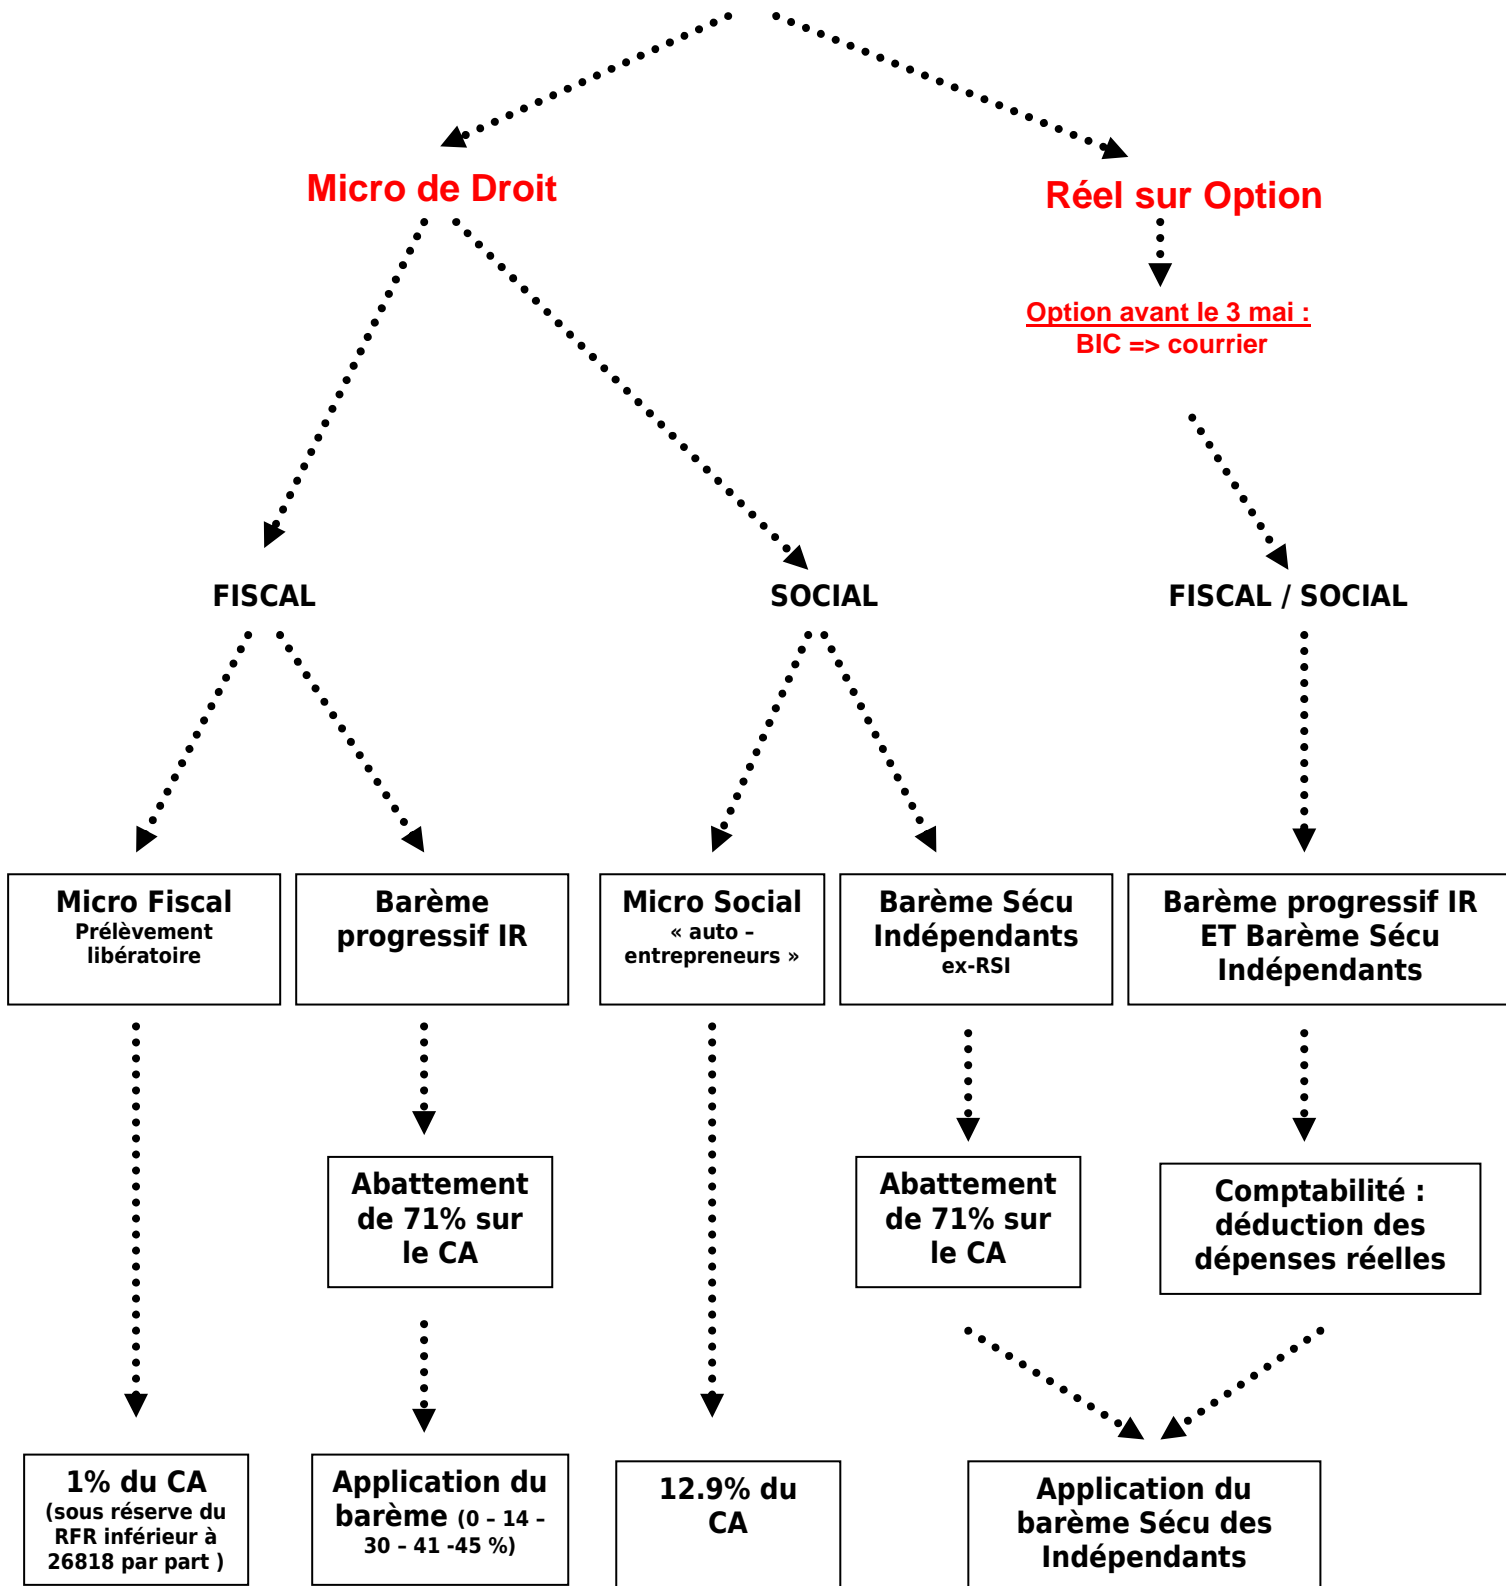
Micro de Droit

Réel sur Option

Option avant le 3 mai :
BIC => courrier

FISCAL

SOCIAL

FISCAL / SOCIAL

Micro Fiscal
Prélèvement libératoire

Barème progressif IR

Micro Social
« auto - entrepreneurs »

Barème Sécu Indépendants
ex-RSI

Barème progressif IR ET Barème Sécu Indépendants

Abattement de 71% sur le CA

Abattement de 71% sur le CA

Comptabilité : déduction des dépenses réelles

1% du CA
(sous réserve du RFR inférieur à 26818 par part )

Application du barème (0 - 14 - 30 - 41 -45 %)

12.9% du CA

Application du barème Sécu des Indépendants